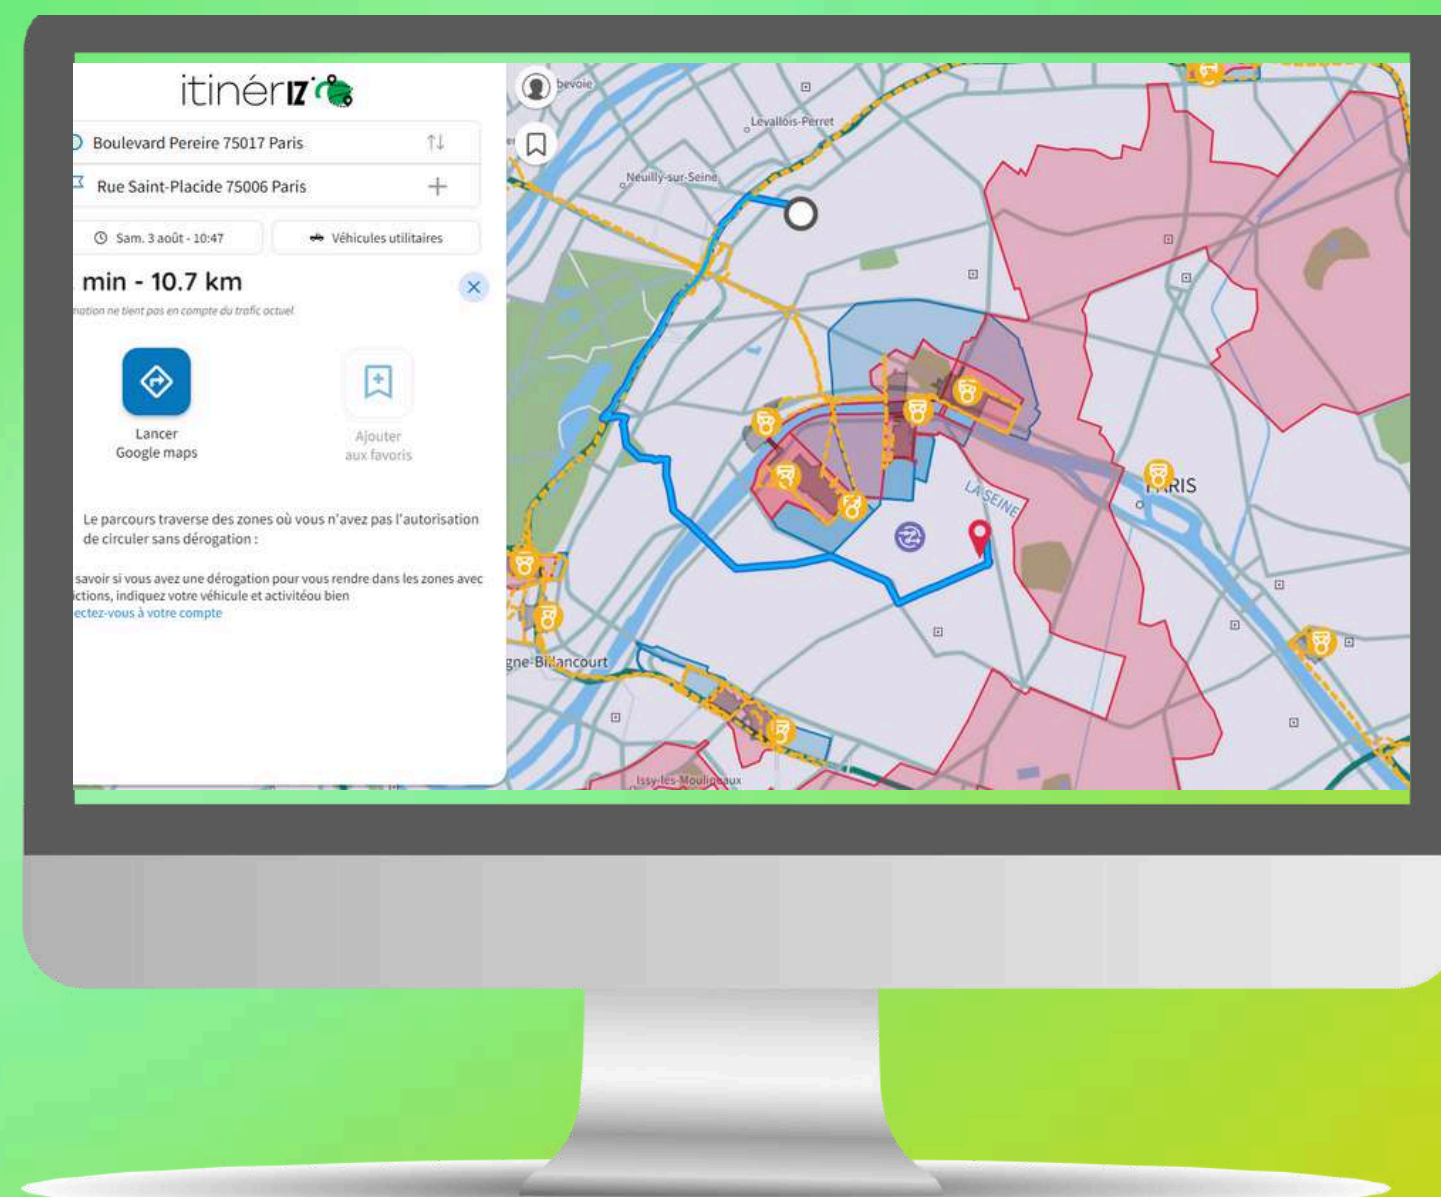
itinérIZ

Boulevard Pereire 75017 Paris

Rue Saint-Placide 75006 Paris

Sam. 3 août - 10:47

Véhicules utilitaires

min - 10.7 km

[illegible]mation ne tient pas en compte du trafic actuel

Lancer Google maps

Ajouter aux favoris

Le parcours traverse des zones où vous n'avez pas l'autorisation de circuler sans dérogation :

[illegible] savoir si vous avez une dérogation pour vous rendre dans les zones avec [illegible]ictions, indiquez votre véhicule et activitéou bien

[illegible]ectez-vous à votre compte

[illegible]bevoie

Levallois-Perret

Neuilly-sur-Seine

LA SEINE

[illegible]ARIS

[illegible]gne-Billancourt

Issy-les-Moulineaux